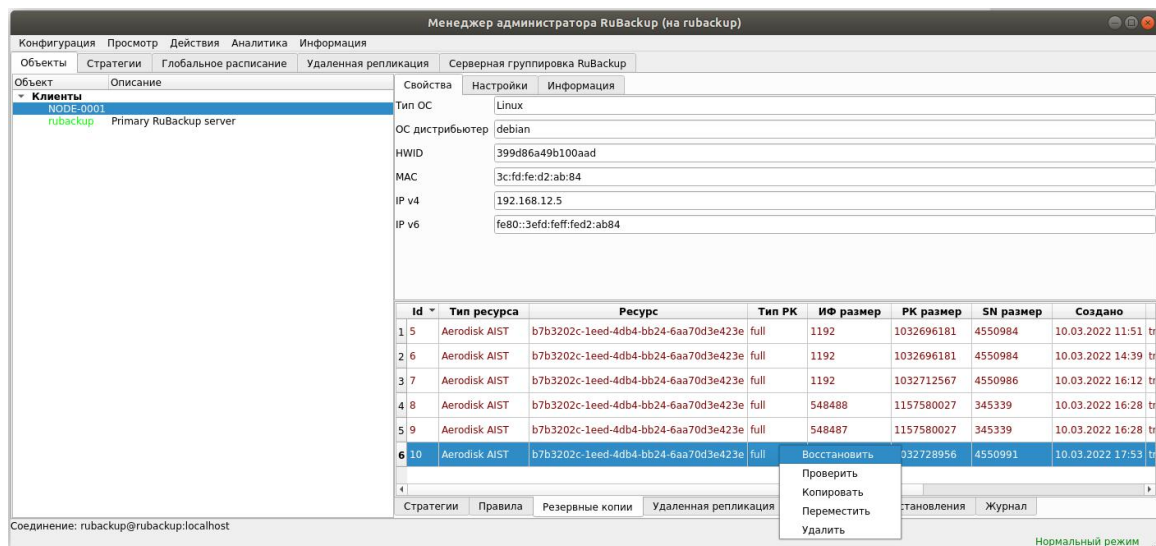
Менеджер администратора RuBackup (на rubackup)

Конфигурация Просмотр Действия Аналитика Информация

Объекты Стратегии Глобальное расписание Удаленная репликация Серверная группировка RuBackup

Объект Описание
Клиенты
NODE-0001
rubackup Primary RuBackup server

Свойства Настройки Информация

Тип ОС Linux
ОС дистрибьютер debian
HWID 399d86a49b100aad
MAC 3c:fd:fe:d2:ab:84
IP v4 192.168.12.5
IP v6 fe80::3efd:feff:fed2:ab84

| | Id | Тип ресурса | Ресурс | Тип РК | ИФ размер | РК размер | SN размер | Создано |
|---|---|---|---|---|---|---|---|---|
| 1 | 5 | Aerodisk AIST | b7b3202c-1eed-4db4-bb24-6aa70d3e423e | full | 1192 | 1032696181 | 4550984 | 10.03.2022 11:51 |
| 2 | 6 | Aerodisk AIST | b7b3202c-1eed-4db4-bb24-6aa70d3e423e | full | 1192 | 1032696181 | 4550984 | 10.03.2022 14:39 |
| 3 | 7 | Aerodisk AIST | b7b3202c-1eed-4db4-bb24-6aa70d3e423e | full | 1192 | 1032712567 | 4550986 | 10.03.2022 16:12 |
| 4 | 8 | Aerodisk AIST | b7b3202c-1eed-4db4-bb24-6aa70d3e423e | full | 548488 | 1157580027 | 345339 | 10.03.2022 16:28 |
| 5 | 9 | Aerodisk AIST | b7b3202c-1eed-4db4-bb24-6aa70d3e423e | full | 548487 | 1157580027 | 345339 | 10.03.2022 16:28 |
| 6 | 10 | Aerodisk AIST | b7b3202c-1eed-4db4-bb24-6aa70d3e423e | full | | 032728956 | 4550991 | 10.03.2022 17:53 |

Восстановить
Проверить
Копировать
Переместить
Удалить

Стратегии Правила Резервные копии Удаленная репликация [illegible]становления Журнал

Соединение: rubackup@rubackup:localhost

Нормальный режим